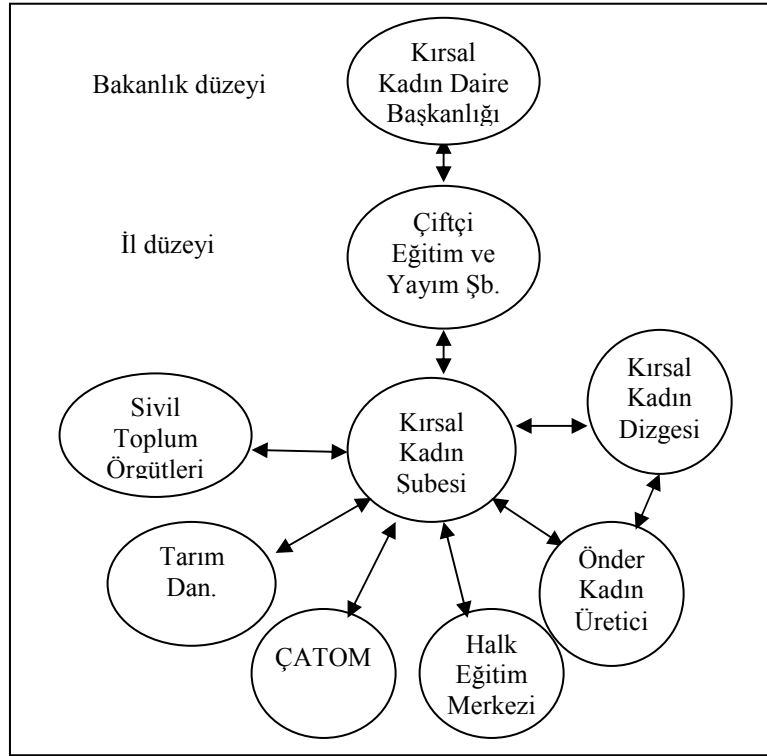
Bakanlık düzeyi

Kırsal Kadın Daire Başkanlığı

İl düzeyi

Çiftçi Eğitim ve Yayım Şb.

Sivil Toplum Örgütleri

Kırsal Kadın Şubesi

Kırsal Kadın Dizgesi

Tarım Dan.

Önder Kadın Üretici

ÇATOM

Halk Eğitim Merkezi